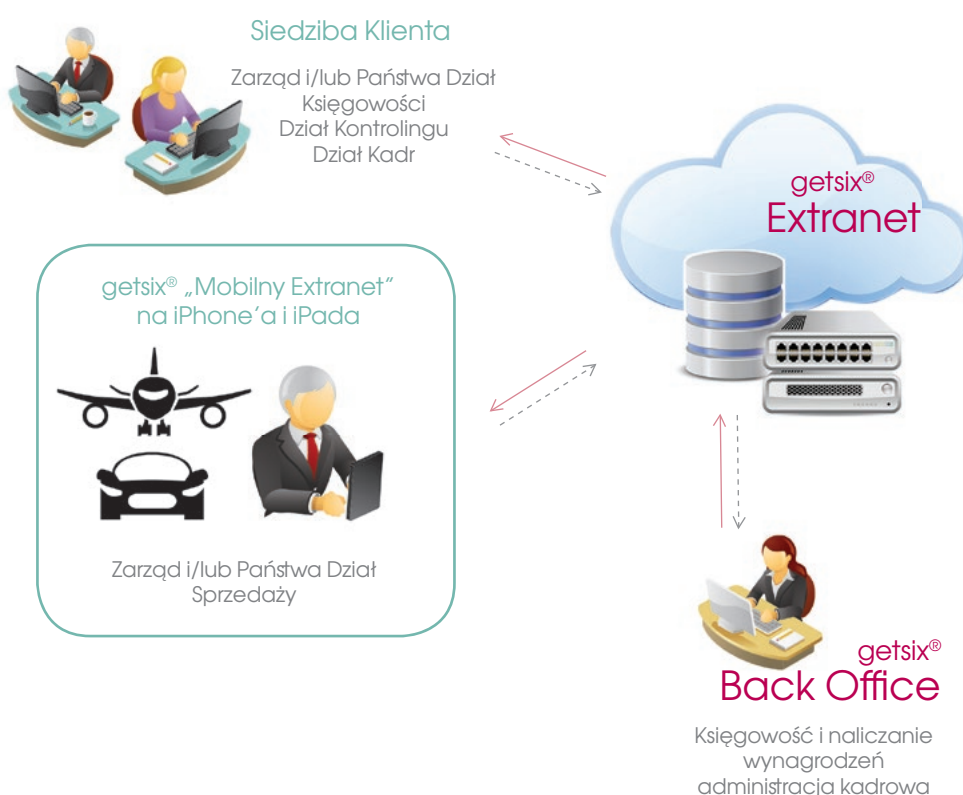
Siedziba Klienta

Zarząd i/lub Państwa Dział Księgowości
Dział Kontrolingu
Dział Kadr

getsix®
Extranet

getsix® „Mobilny Extranet" na iPhone'a i iPada

Zarząd i/lub Państwa Dział Sprzedaży

getsix®
Back Office

Księgowość i naliczanie wynagrodzeń
administracja kadrowa